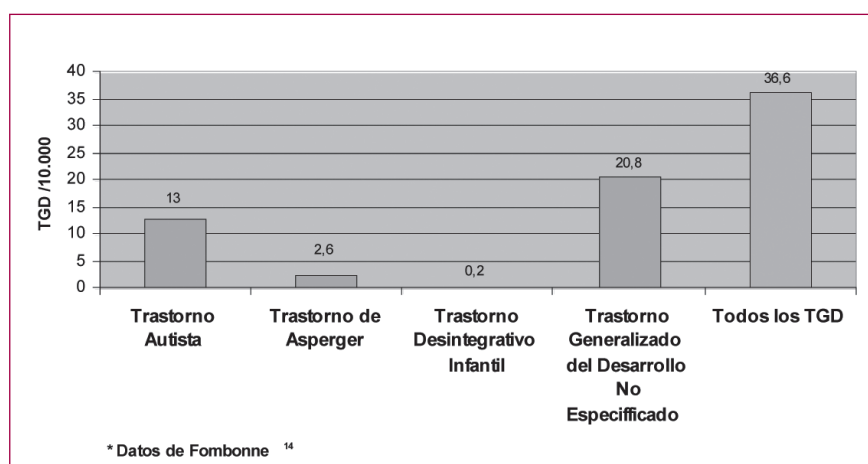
40
35
30
25
20
15
10
5
0

TGD /10.000

13
2,6
0,2
20,8
36,6

Trastorno Autista

Trastorno de Asperger

Trastorno Desintegrativo Infantil

Trastorno Generalizado del Desarrollo No Especifficado

Todos los TGD

* Datos de Fombonne $^{14}$